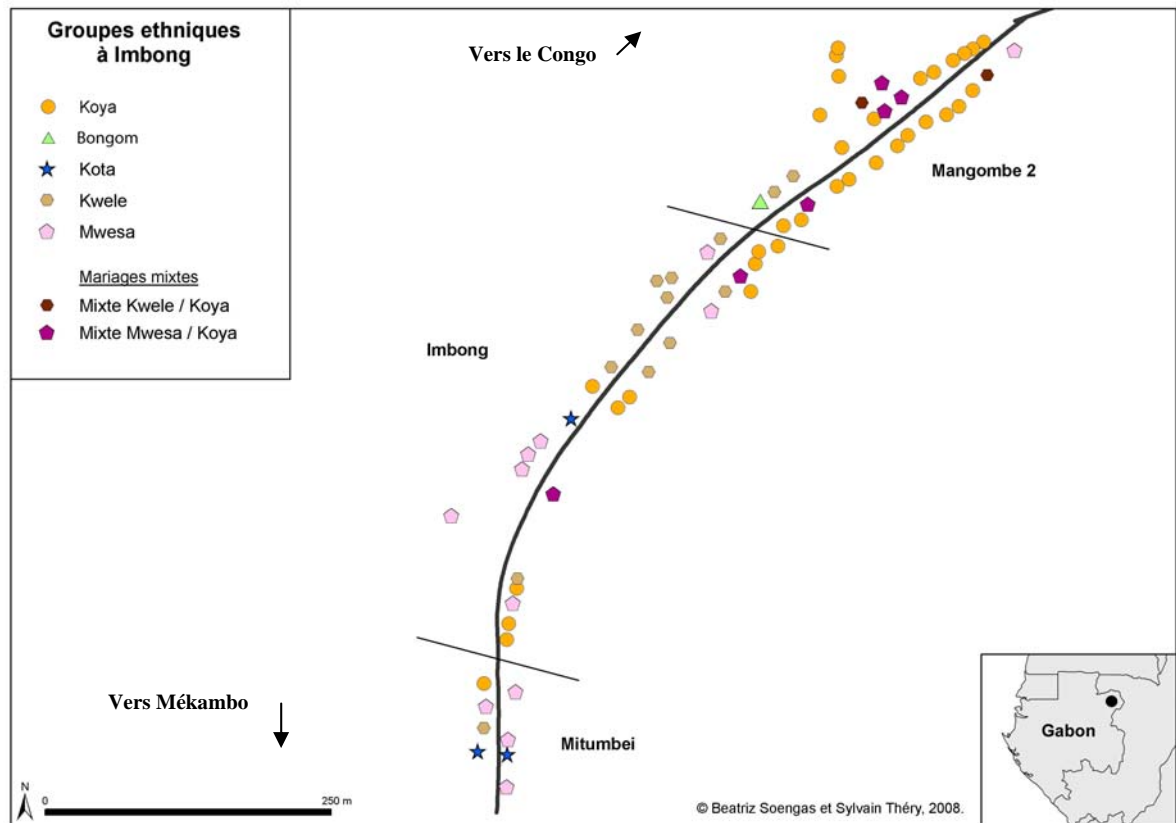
Groupes ethniques à Imbong

Koya
Bongom
Kota
Kwele
Mwesa

Mariages mixtes
Mixte Kwele / Koya
Mixte Mwesa / Koya

Vers le Congo

Mangombe 2

Imbong

Vers Mékambo

Mitumbei

Gabon

N
0
250 m

© Beatriz Soengas et Sylvain Théry, 2008.